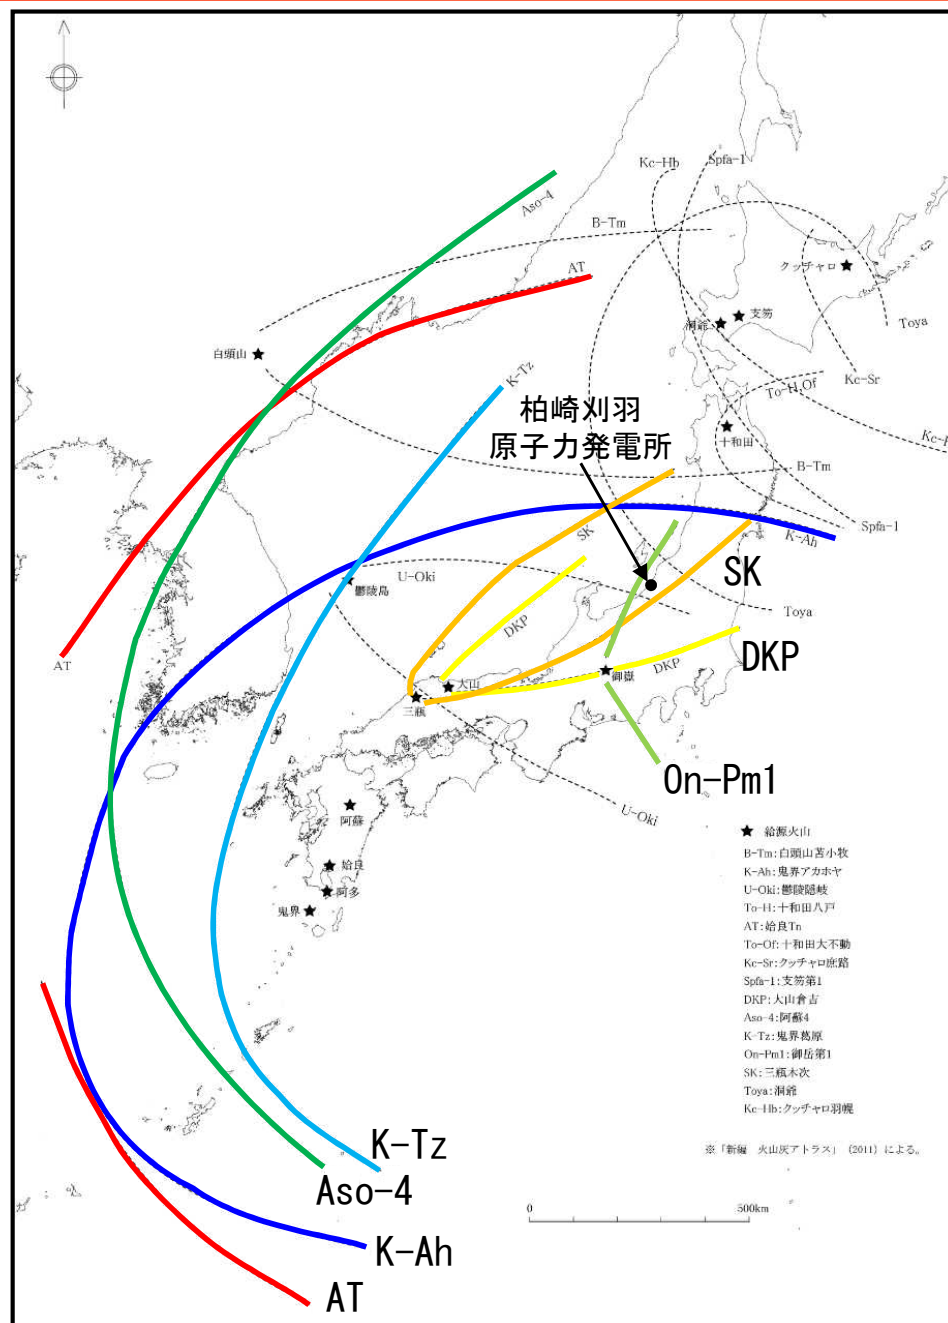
Kc-Hb
Spfa-1
Aso-4
B-Tm
AT
クッチャロ
支笏
洞爺
Toya
白頭山
K-Tz
Kc-Sr
To-H,Of
十和田
Kc-
柏崎刈羽
原子力発電所
B-Tm
Spfa-1
K-Ah
SK
SK
U-Oki
鬱陵島
Toya
DKP
DKP
DKP
AT
大山
御嶽
三瓶
On-Pm1
U-Oki
阿蘇
姶良
阿多
鬼界

★ 給源火山
B-Tm：白頭山苫小牧
K-Ah：鬼界アカホヤ
U-Oki：鬱陵隠岐
To-H：十和田八戸
AT：姶良Tn
To-Of：十和田大不動
Kc-Sr：クッチャロ庶路
Spfa-1：支笏第1
DKP：大山倉吉
Aso-4：阿蘇4
K-Tz：鬼界葛原
On-Pm1：御岳第1
SK：三瓶木次
Toya：洞爺
Kc-Hb：クッチャロ羽幌

※「新編 火山灰アトラス」（2011）による。

0
500km

K-Tz
Aso-4
K-Ah
AT